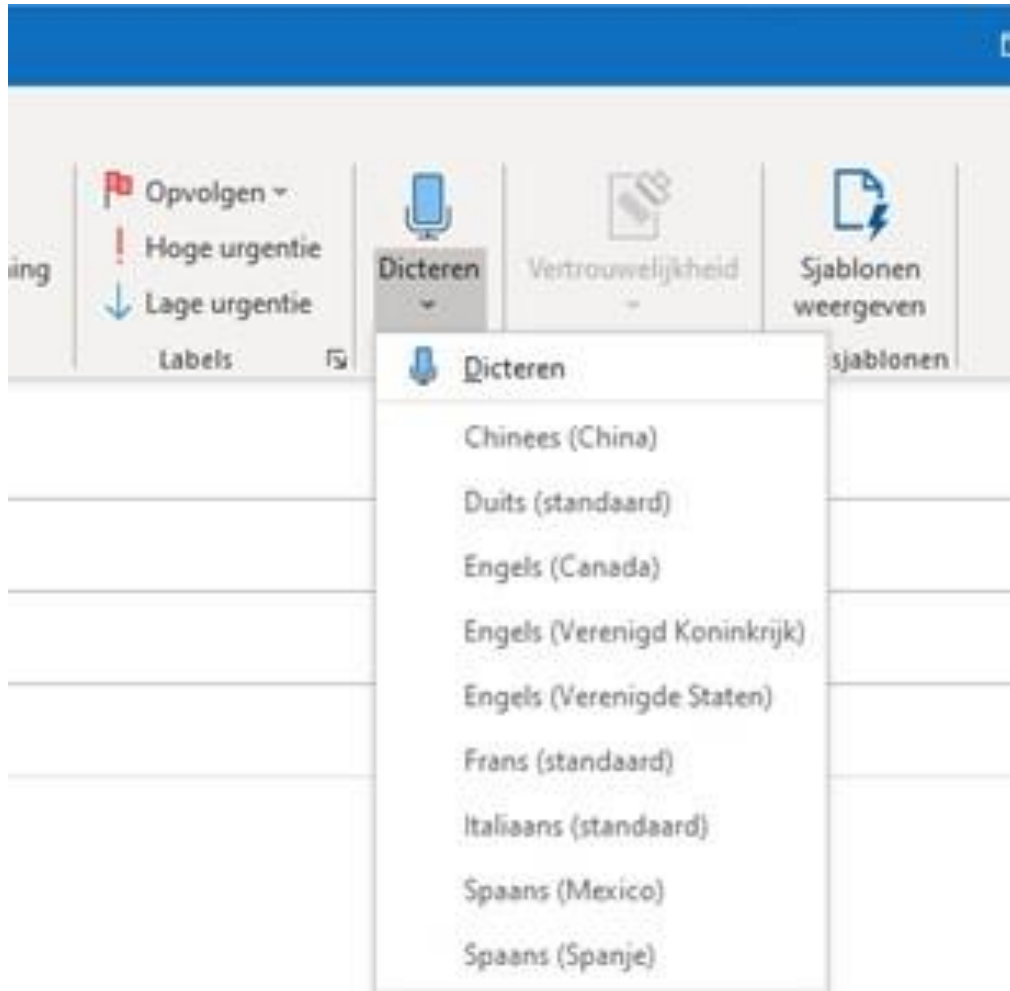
ing

Opvolgen
Hoge urgentie
Lage urgentie
Labels

Dicteren

Vertrouwelijkheid

Sjablonen weergeven
sjablonen

Dicteren
Chinees (China)
Duits (standaard)
Engels (Canada)
Engels (Verenigd Koninkrijk)
Engels (Verenigde Staten)
Frans (standaard)
Italiaans (standaard)
Spaans (Mexico)
Spaans (Spanje)